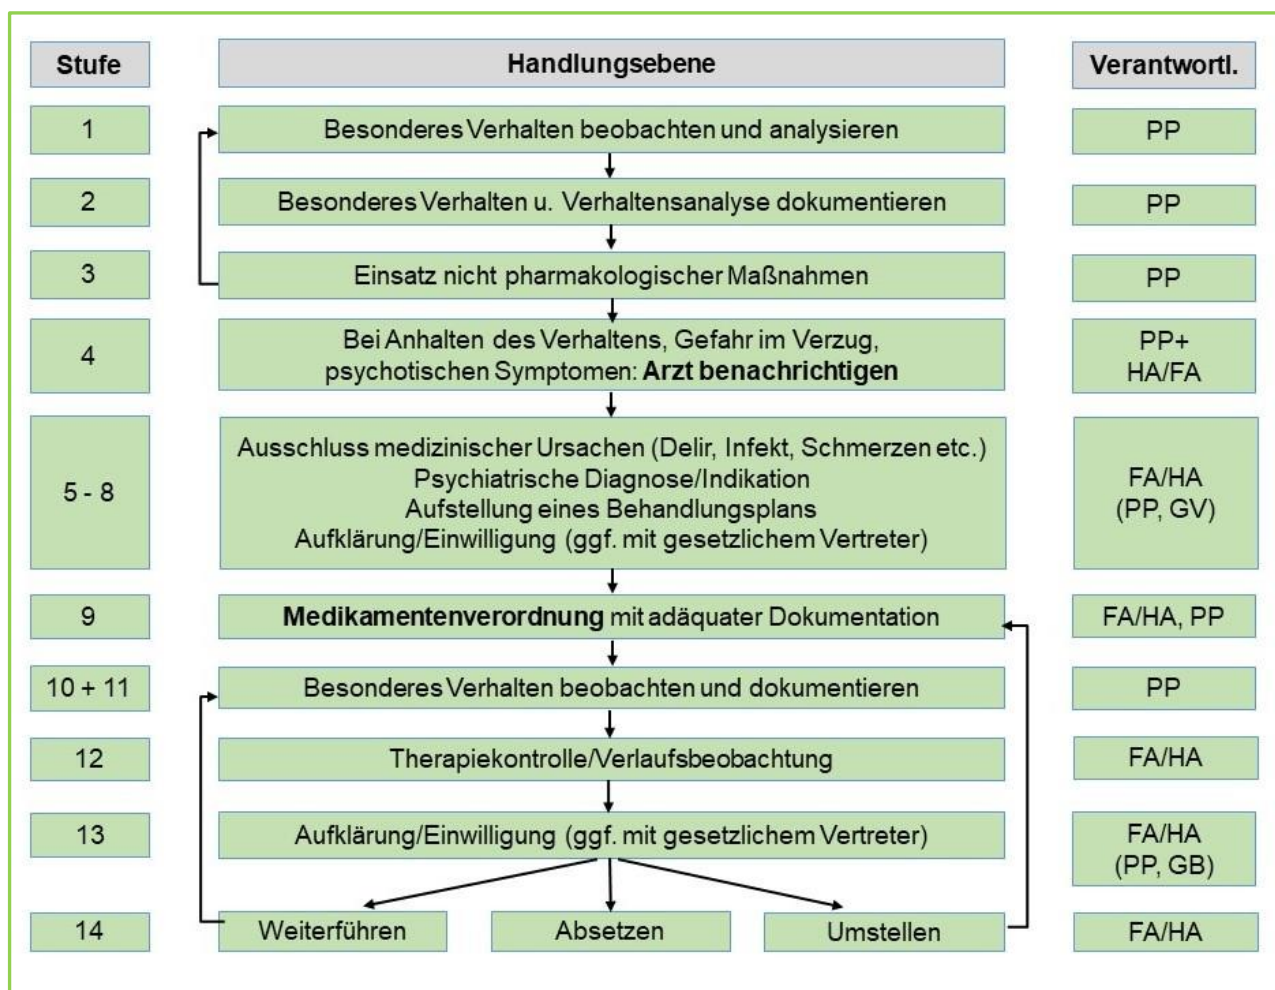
| Stufe | Handlungsebene | Verantwortl. |
|---|---|---|
| 1 | Besonderes Verhalten beobachten und analysieren | PP |
| 2 | Besonderes Verhalten u. Verhaltensanalyse dokumentieren | PP |
| 3 | Einsatz nicht pharmakologischer Maßnahmen | PP |
| 4 | Bei Anhalten des Verhaltens, Gefahr im Verzug, psychotischen Symptomen: **Arzt benachrichtigen** | PP+ HA/FA |
| 5 - 8 | Ausschluss medizinischer Ursachen (Delir, Infekt, Schmerzen etc.) Psychiatrische Diagnose/Indikation Aufstellung eines Behandlungsplans Aufklärung/Einwilligung (ggf. mit gesetzlichem Vertreter) | FA/HA (PP, GV) |
| 9 | **Medikamentenverordnung** mit adäquater Dokumentation | FA/HA, PP |
| 10 + 11 | Besonderes Verhalten beobachten und dokumentieren | PP |
| 12 | Therapiekontrolle/Verlaufsbeobachtung | FA/HA |
| 13 | Aufklärung/Einwilligung (ggf. mit gesetzlichem Vertreter) | FA/HA (PP, GB) |
| 14 | Weiterführen / Absetzen / Umstellen | FA/HA |